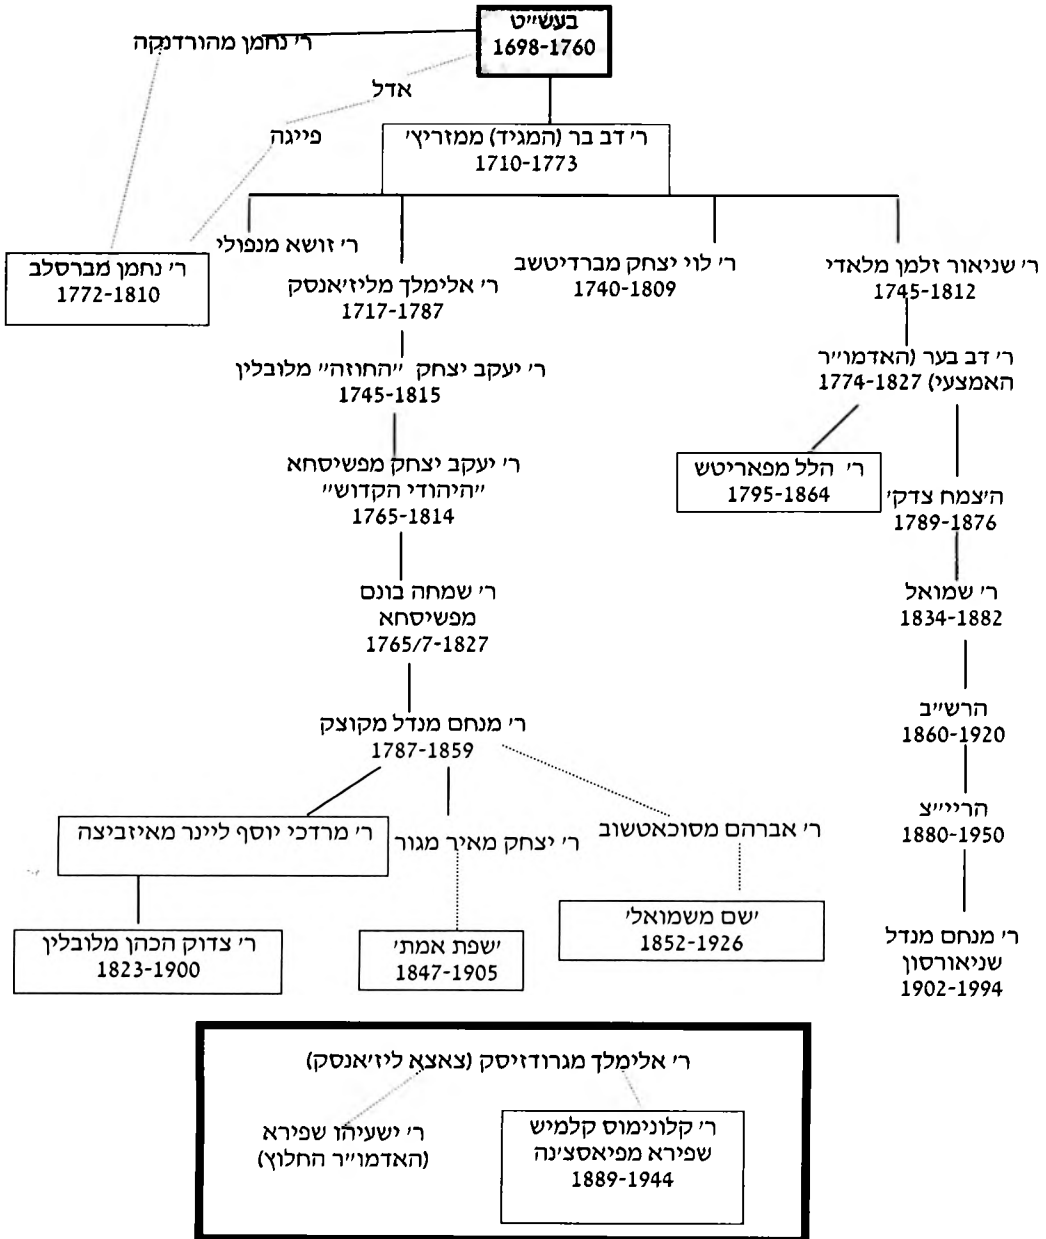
בעש״ט
1698-1760

ר׳ נחמן מהורדנקה

אדל

פייגה

ר׳ דב בר (המגיד) ממזריץ׳
1710-1773

ר׳ נחמן מברסלב
1772-1810

ר׳ זושא מנפולי

ר׳ אלימלך מליז׳אנסק
1717-1787

ר׳ לוי יצחק מברדיטשב
1740-1809

ר׳ שניאור זלמן מלאדי
1745-1812

ר׳ יעקב יצחק ״החוזה״ מלובלין
1745-1815

ר׳ דב בער (האדמו״ר האמצעי) 1774-1827

ר׳ הלל מפאריטש
1795-1864

ר׳ יעקב יצחק מפשיסחא ״היהודי הקדוש״
1765-1814

הצמח צדק׳
1789-1876

ר׳ שמחה בונם מפשיסחא
1765/7-1827

ר׳ שמואל
1834-1882

ר׳ מנחם מנדל מקוצק
1787-1859

הרש״ב
1860-1920

הריי״צ
1880-1950

ר׳ מרדכי יוסף ליינר מאיזביצה

ר׳ יצחק מאיר מגור

ר׳ אברהם מסוכאטשוב

ר׳ צדוק הכהן מלובלין
1823-1900

׳שפת אמת׳
1847-1905

׳שם משמואל׳
1852-1926

ר׳ מנחם מנדל שניאורסון
1902-1994

ר׳ אלימלך מגרודזיסק (צאצא ליז׳אנסק)

ר׳ ישעיהו שפירא (האדמו״ר החלוץ)

ר׳ קלונימוס קלמיש שפירא מפיאסצ׳נה
1889-1944